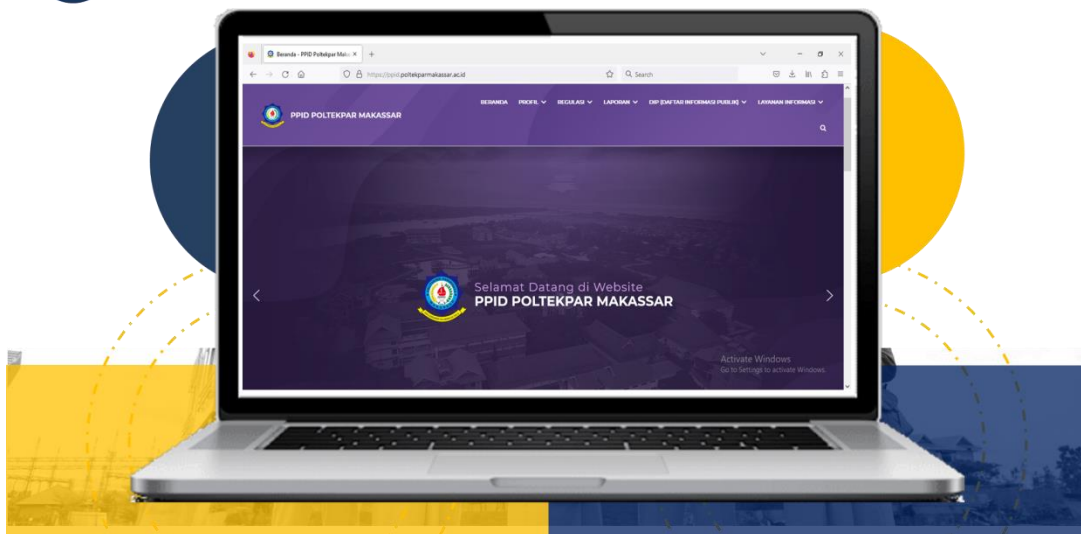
Beranda - PPID Poltekpar Mak ×
https://ppid.poltekparmakassar.ac.id
Search

PPID POLTEKPAR MAKASSAR

BERANDA PROFIL REGULASI LAPORAN DIP (DAFTAR INFORMASI PUBLIK) LAYANAN INFORMASI

Selamat Datang di Website
PPID POLTEKPAR MAKASSAR

Activate Windows
Go to Settings to activate Windows.